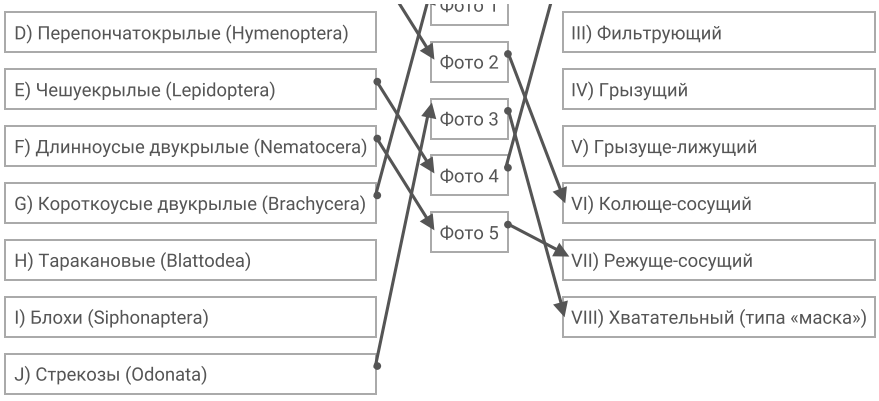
D) Перепончатокрылые (Hymenoptera)

E) Чешуекрылые (Lepidoptera)

F) Длинноусые двукрылые (Nematocera)

G) Короткоусые двукрылые (Brachycera)

H) Таракановые (Blattodea)

I) Блохи (Siphonaptera)

J) Стрекозы (Odonata)

Фото 1

Фото 2

Фото 3

Фото 4

Фото 5

III) Фильтрующий

IV) Грызущий

V) Грызуще-лижущий

VI) Колюще-сосущий

VII) Режуще-сосущий

VIII) Хватательный (типа «маска»)